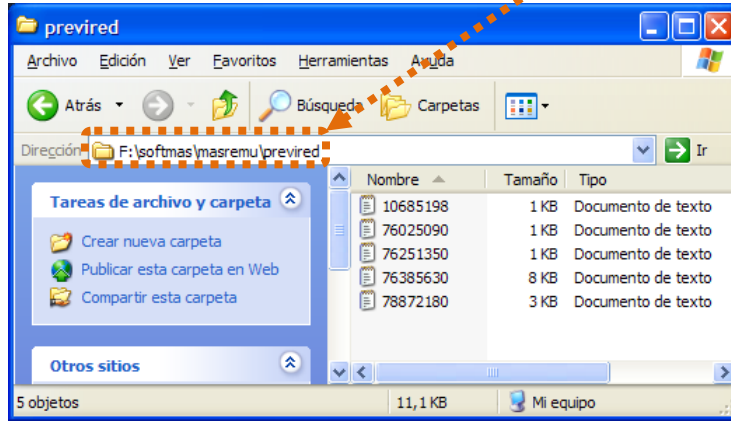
previred

Archivo Edición Ver Favoritos Herramientas Ayuda

Atrás Búsqueda Carpetas

Dirección F:\softmas\masremu\previred Ir

Tareas de archivo y carpeta

Crear nueva carpeta
Publicar esta carpeta en Web
Compartir esta carpeta

Otros sitios

| Nombre | Tamaño | Tipo |
|---|---|---|
| 10685198 | 1 KB | Documento de texto |
| 76025090 | 1 KB | Documento de texto |
| 76251350 | 1 KB | Documento de texto |
| 76385630 | 8 KB | Documento de texto |
| 78872180 | 3 KB | Documento de texto |

5 objetos 11,1 KB Mi equipo